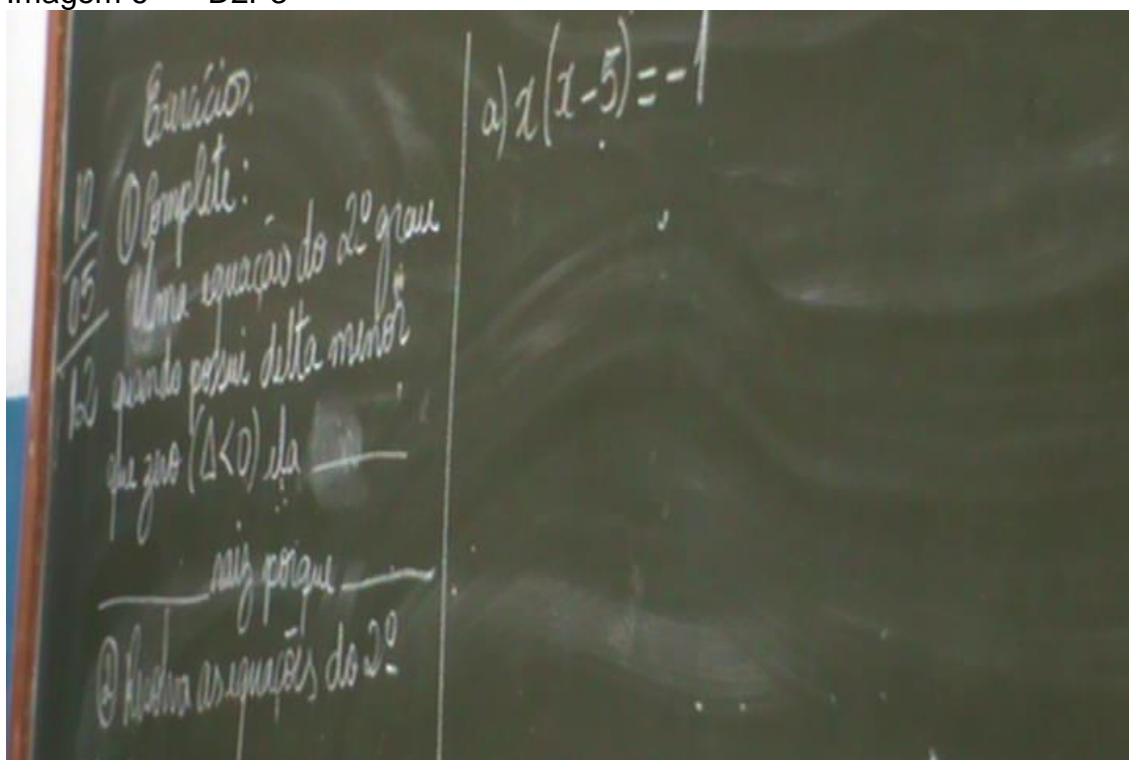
Imagem 5 — D2. 5

Exercício:
10/05/12
① Complete:
Uma equação do 2º grau quando possui delta menor que zero ($\Delta < 0$) ela ______
______ raiz porque ______
② Resolva as equações do 2º

a) $x(x-5) = -1$